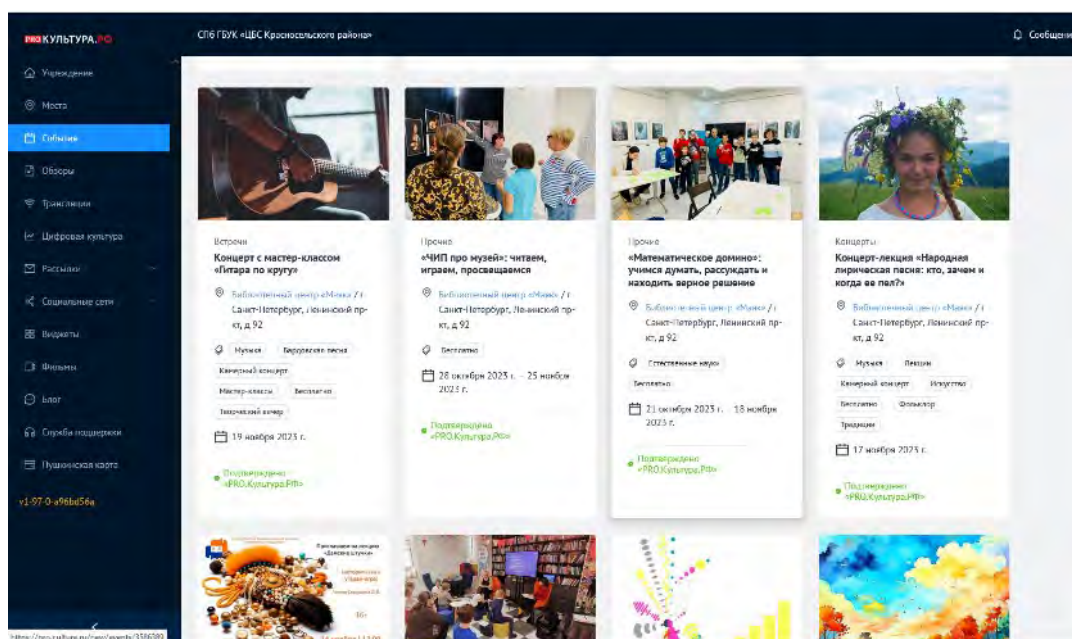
PRO КУЛЬТУРА.РФ

СПб ГБУК «ЦБС Красносельского района»

Сообщения

Учреждение
Места
События
Обзоры
Трансляции
Цифровая культура
Рассылки
Социальные сети
Виджеты
Фильмы
Блог
Служба поддержки
Пушкинская карта

v1-97-0-a96bd56a

Встречи
Концерт с мастер-классом «Гитара по кругу»
Библиотечный центр «Мама» / г. Санкт-Петербург, Ленинский пр-кт, д 92
Музыка
Бардовская песня
Камерный концерт
Мастер-классы
Бесплатно
Творческий вечер
19 ноября 2023 г.
Подтверждено «PRO.Культура.РФ»

Прочие
«ЧИП про музей»: читаем, играем, просвещаемся
Библиотечный центр «Мама» / г. Санкт-Петербург, Ленинский пр-кт, д 92
Бесплатно
28 октября 2023 г. – 25 ноября 2023 г.
Подтверждено «PRO.Культура.РФ»

Прочие
«Математическое домино»: учимся думать, рассуждать и находить верное решение
Библиотечный центр «Мама» / г. Санкт-Петербург, Ленинский пр-кт, д 92
Естественные науки
Бесплатно
21 октября 2023 г. – 18 ноября 2023 г.
Подтверждено «PRO.Культура.РФ»

Концерты
Концерт-лекция «Народная лирическая песня: кто, зачем и когда ее пел?»
Библиотечный центр «Мама» / г. Санкт-Петербург, Ленинский пр-кт, д 92
Музыка
Лекции
Камерный концерт
Искусство
Бесплатно
Фольклор
Традиции
17 ноября 2023 г.
Подтверждено «PRO.Культура.РФ»

https://pro.culture.ru/new/events/3586389